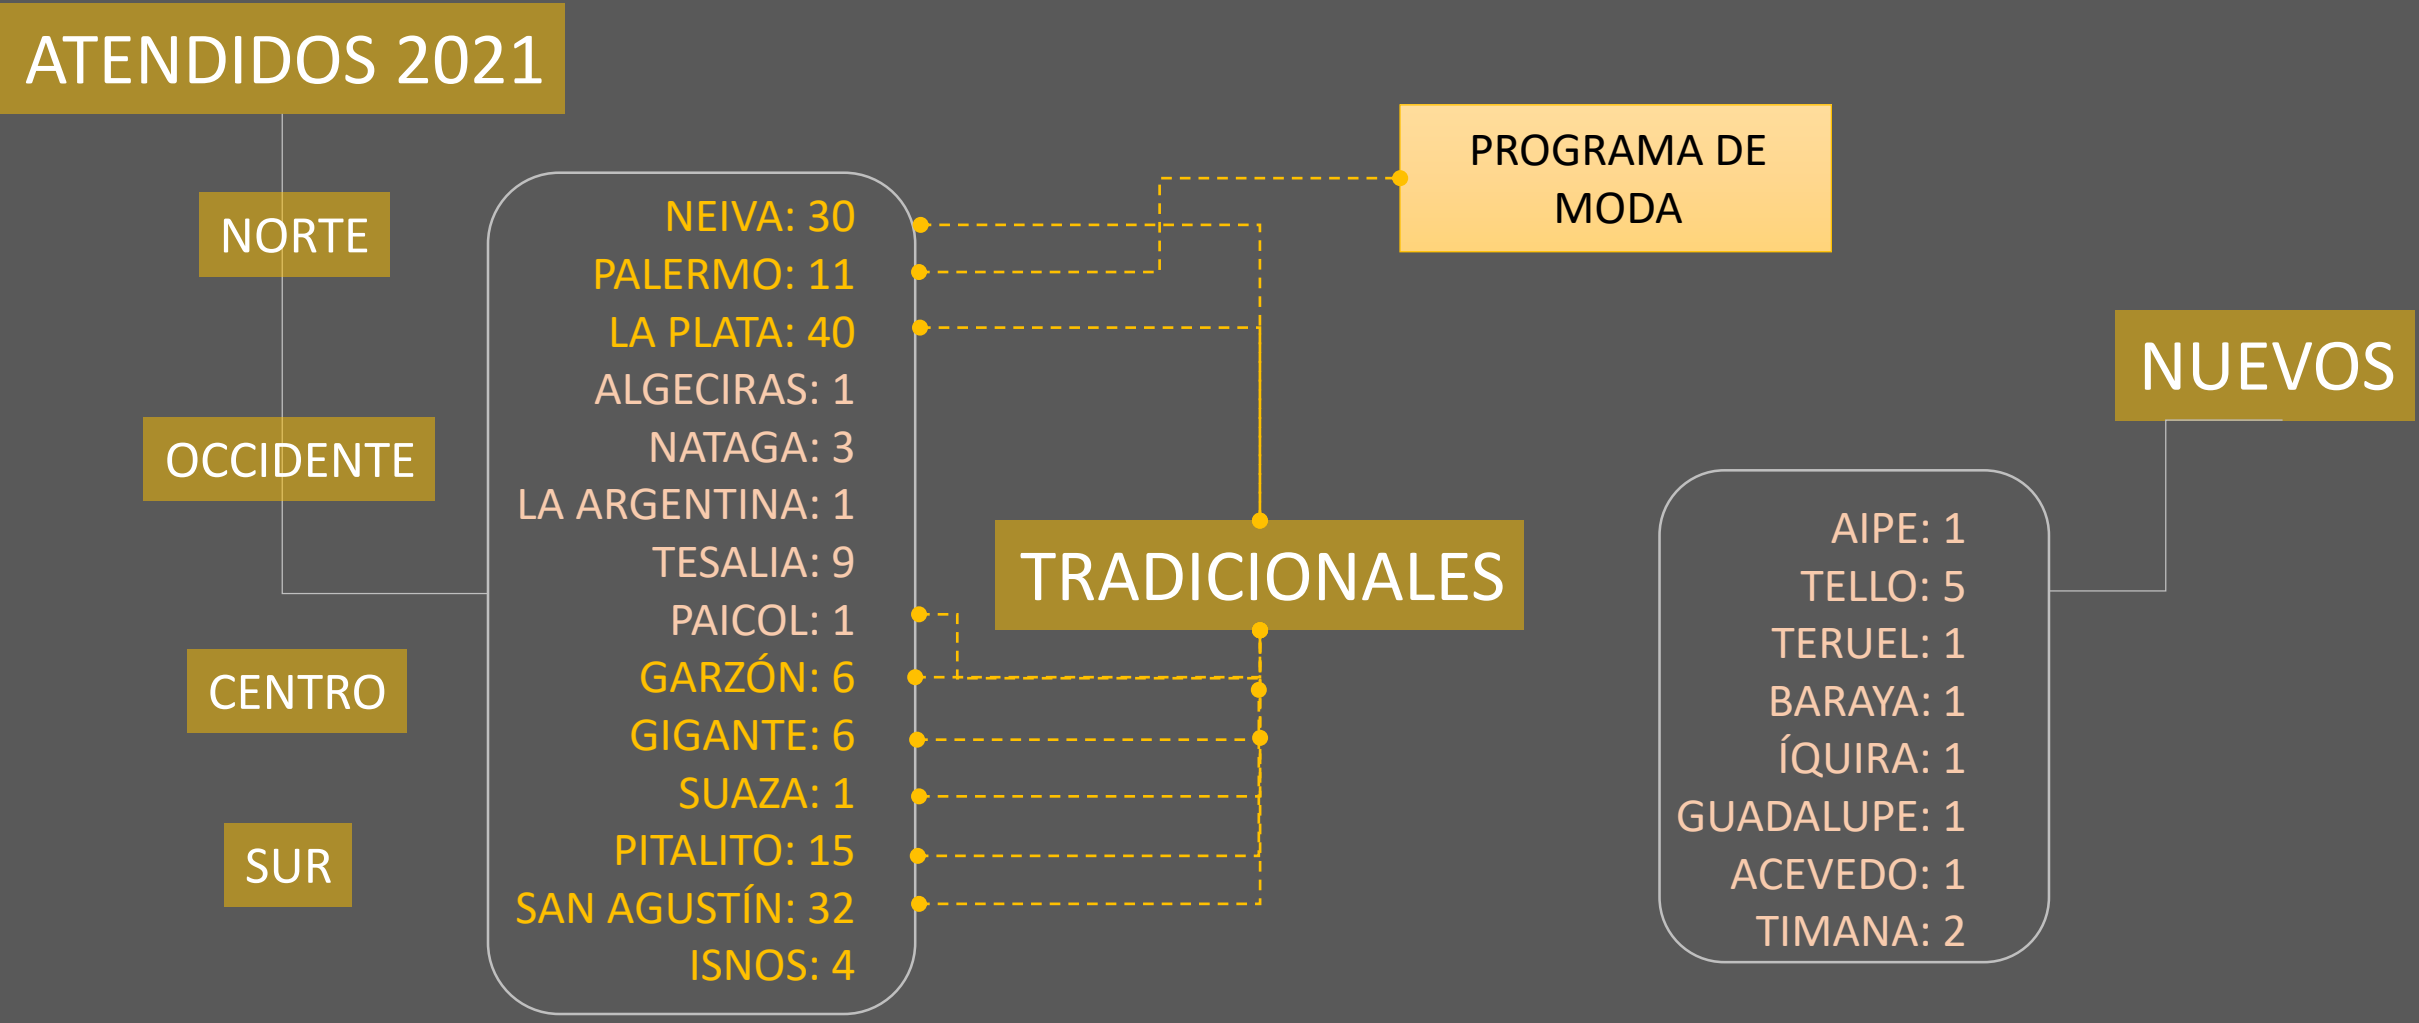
ATENDIDOS 2021

NORTE

OCCIDENTE

CENTRO

SUR

NEIVA: 30
PALERMO: 11
LA PLATA: 40
ALGECIRAS: 1
NATAGA: 3
LA ARGENTINA: 1
TESALIA: 9
PAICOL: 1
GARZÓN: 6
GIGANTE: 6
SUAZA: 1
PITALITO: 15
SAN AGUSTÍN: 32
ISNOS: 4

PROGRAMA DE MODA

TRADICIONALES

NUEVOS

AIPE: 1
TELLO: 5
TERUEL: 1
BARAYA: 1
ÍQUIRA: 1
GUADALUPE: 1
ACEVEDO: 1
TIMANA: 2